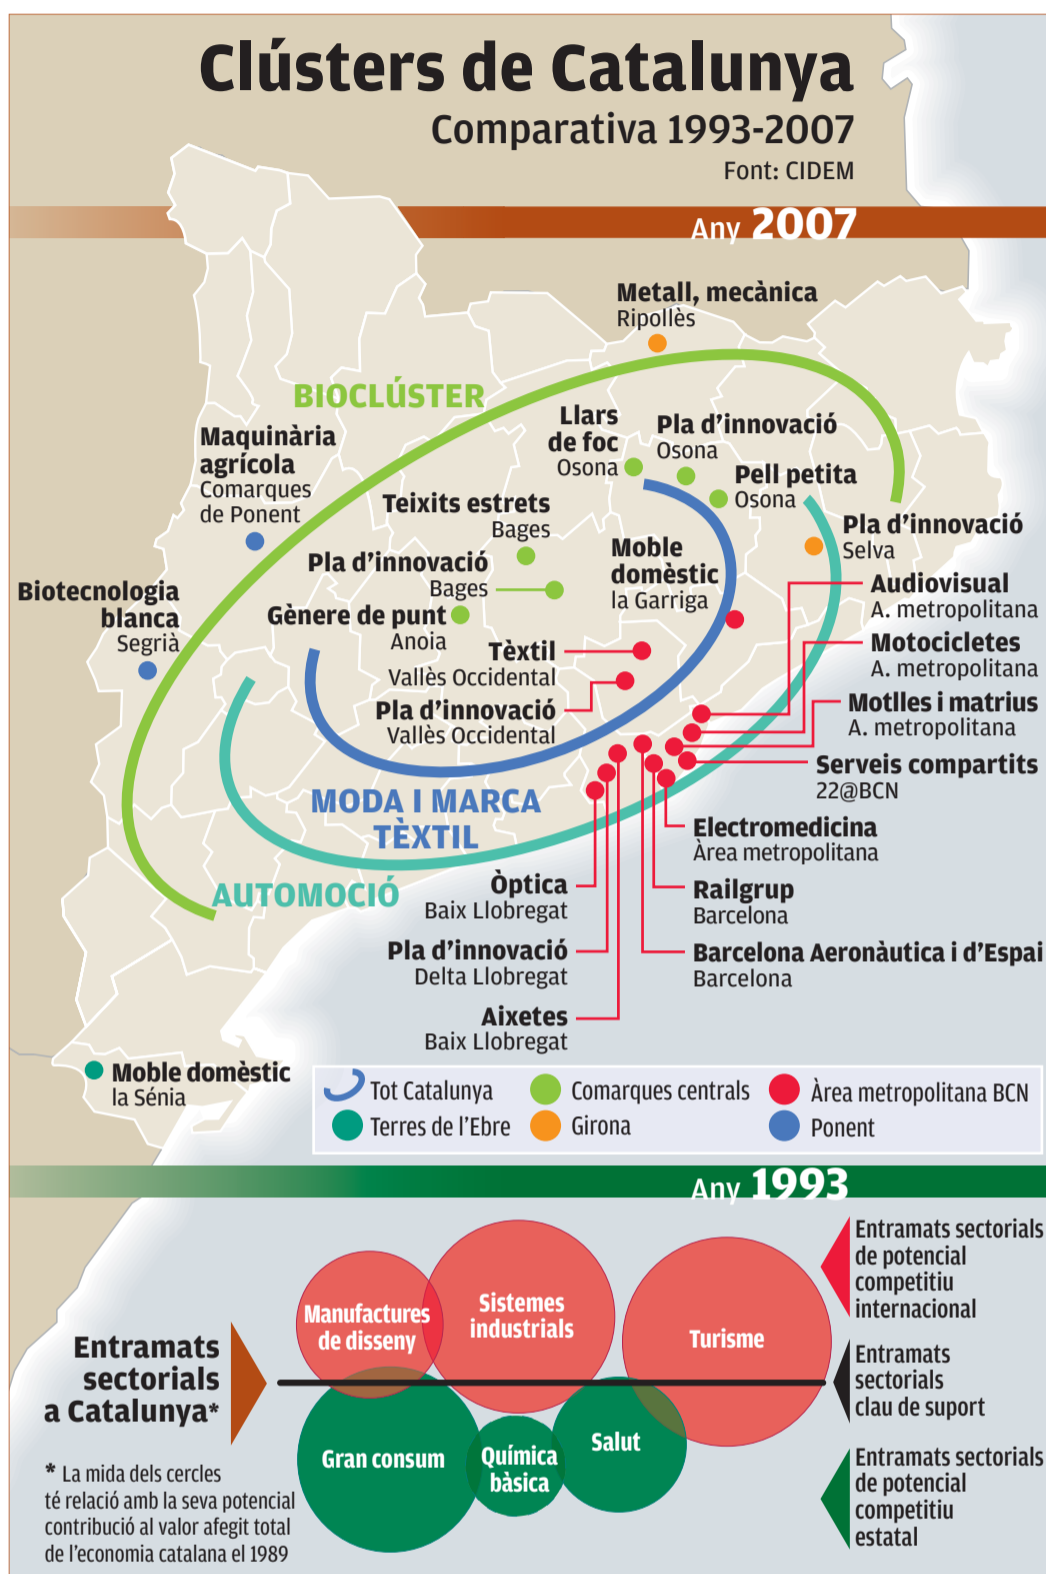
Clústers de Catalunya
Comparativa 1993-2007
Font: CIDEM

Any 2007

Metall, mecànica
Ripollès

BIOCLÚSTER

Llars de foc
Osona

Pla d'innovació
Osona

Pell petita
Osona

Maquinària agrícola
Comarques de Ponent

Teixits estrets
Bages

Pla d'innovació
Selva

Moble domèstic
la Garriga

Pla d'innovació
Bages

Audiovisual
A. metropolitana

Biotecnologia blanca
Segrià

Gènere de punt
Anoia

Motocicletes
A. metropolitana

Tèxtil
Vallès Occidental

Motlles i matrius
A. metropolitana

Pla d'innovació
Vallès Occidental

Serveis compartits
22@BCN

MODA I MARCA TÈXTIL

Electromedicina
Àrea metropolitana

AUTOMOCIÓ

Òptica
Baix Llobregat

Railgrup
Barcelona

Pla d'innovació
Delta Llobregat

Barcelona Aeronàutica i d'Espai
Barcelona

Aixetes
Baix Llobregat

Moble domèstic
la Sénia

Tot Catalunya
Comarques centrals
Àrea metropolitana BCN
Terres de l'Ebre
Girona
Ponent

Any 1993

Entramats sectorials de potencial competitiu internacional

Manufactures de disseny
Sistemes industrials
Turisme

Entramats sectorials a Catalunya*

Entramats sectorials clau de suport

Gran consum
Química bàsica
Salut

Entramats sectorials de potencial competitiu estatal

* La mida dels cercles té relació amb la seva potencial contribució al valor afegit total de l'economia catalana el 1989